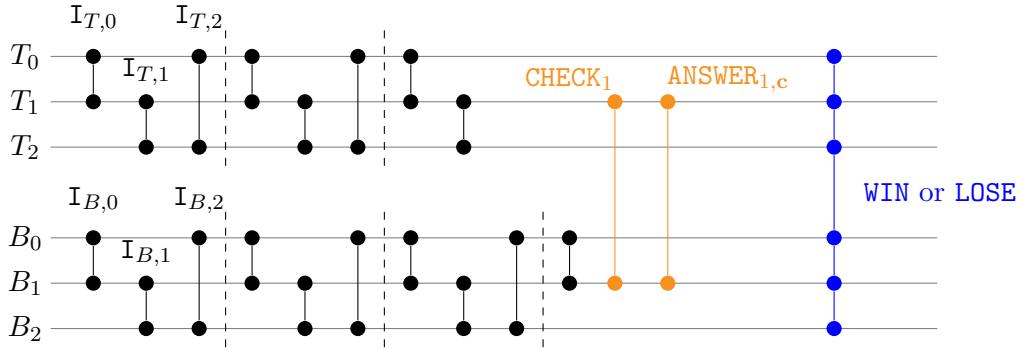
$\mathtt{I}_{T,0}$ $\mathtt{I}_{T,1}$ $\mathtt{I}_{T,2}$

$T_0$
$T_1$
$T_2$

$\mathtt{CHECK}_1$ $\mathtt{ANSWER}_{1,c}$

$\mathtt{WIN}$ or $\mathtt{LOSE}$

$\mathtt{I}_{B,0}$ $\mathtt{I}_{B,1}$ $\mathtt{I}_{B,2}$

$B_0$
$B_1$
$B_2$